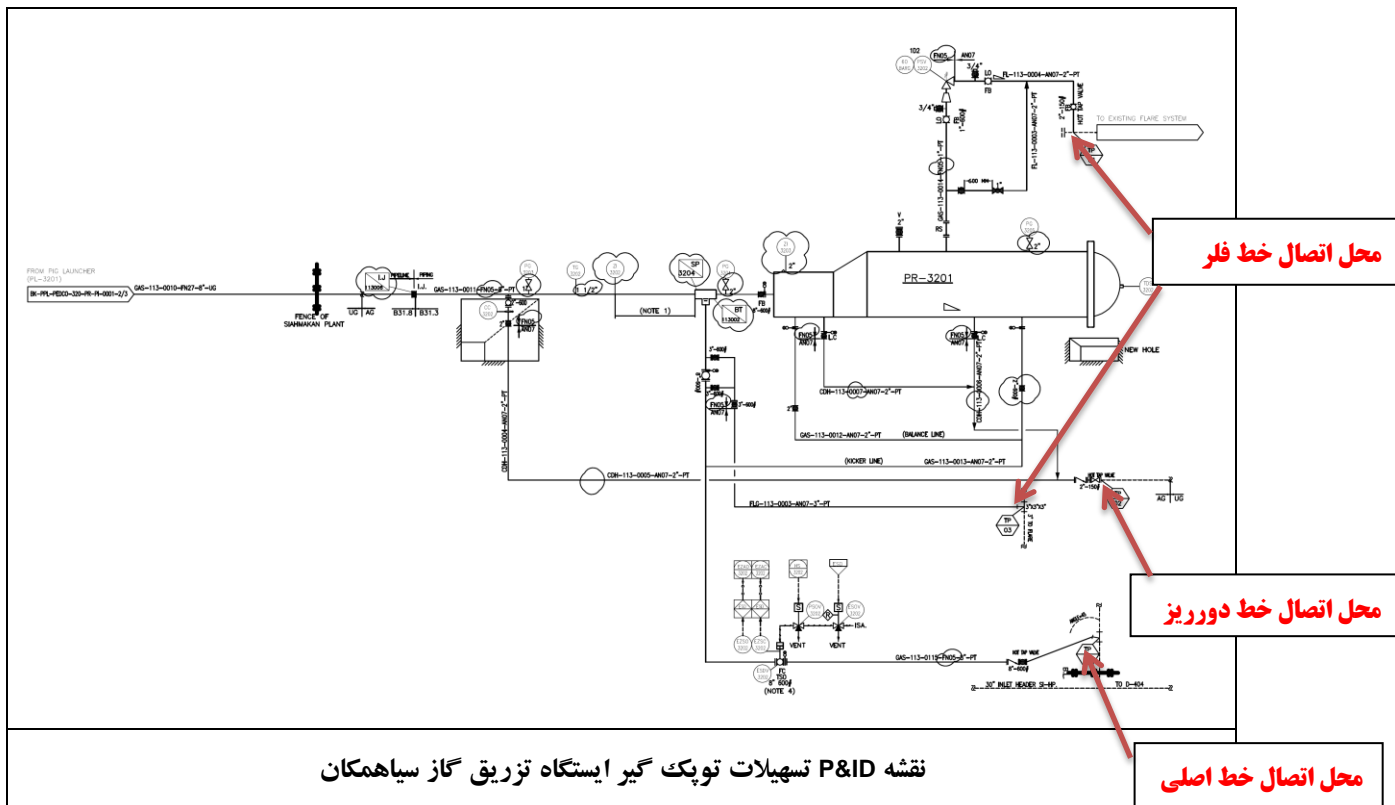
FROM PIG LAUNCHER (PL-3201)

BK-PPL-PEDCO-320-PR-PI-0001-2/3

GAS-113-0010-FN27-8"-UG

FENCE OF SIAHMAKAN PLANT

UG AG

B31.8 B31.3

I.J.

GAS-113-0011-FN05-8"-PT

1 1/2"

(NOTE 1)

SP 3204

PR-3201

NEW HOLE

TO EXISTING FLARE SYSTEM

HOT TAP VALVE

FL-113-0004-AN07-2"-PT

FL-113-0003-AN07-2"-PT

COH-113-0007-AN07-2"-PT

GAS-113-0012-AN07-2"-PT

(BALANCE LINE)

(KICKER LINE)

GAS-113-0013-AN07-2"-PT

COH-113-0005-AN07-2"-PT

COH-113-0004-AN07-2"-PT

FLG-113-0003-AN07-3"-PT

HOT TAP VALVE

AG UG

VENT

VENT

GAS-113-0115-FN05-8"-PT

HOT TAP VALVE

(NOTE 4)

30" INLET HEADER SI-HP

TO D-404

محل اتصال خط فلر

محل اتصال خط دورریز

محل اتصال خط اصلی

نقشه P&ID تسهیلات توپک گیر ایستگاه تزریق گاز سیاهمکان